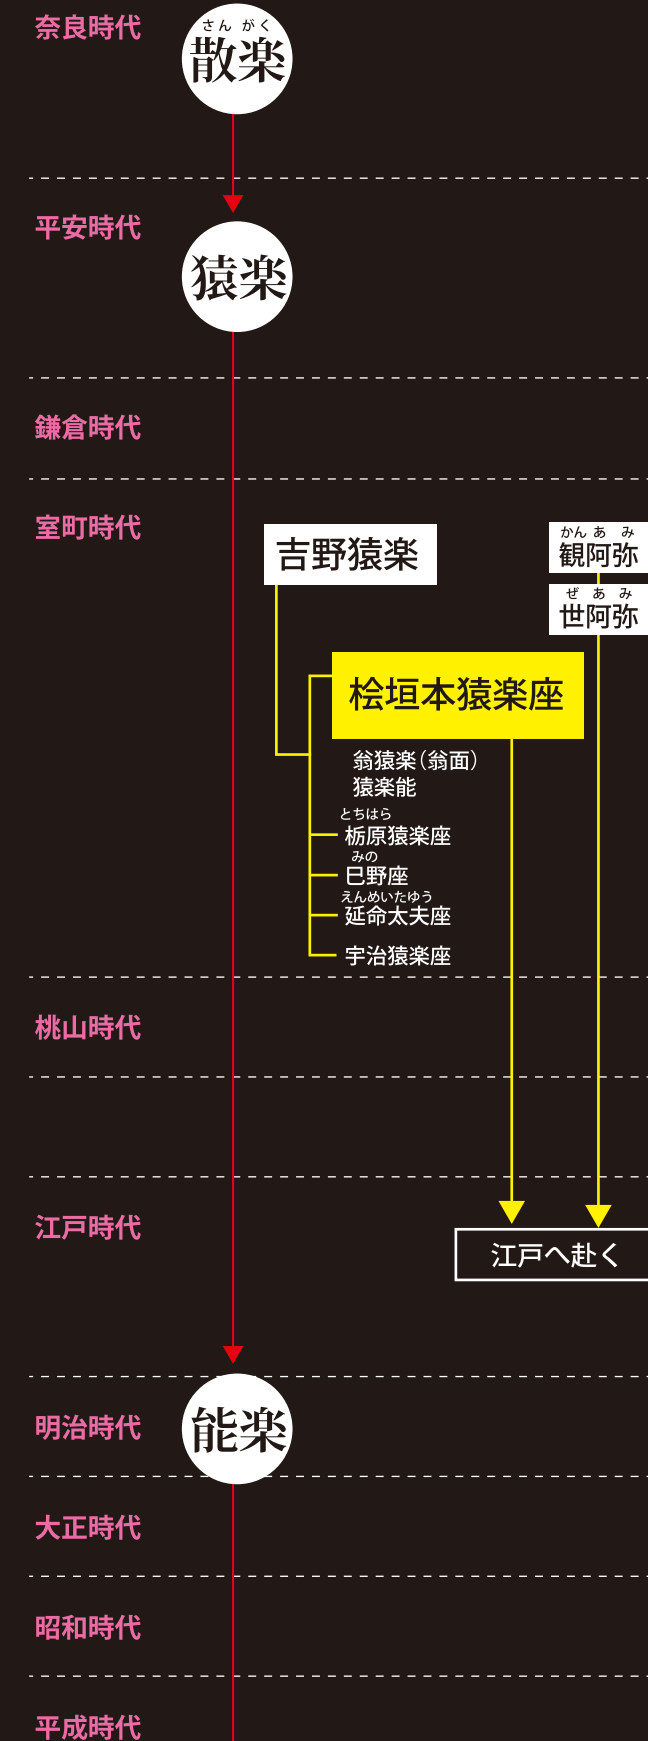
奈良時代
さん がく
散楽

平安時代
猿楽

鎌倉時代

室町時代
吉野猿楽
かん あ み
観阿弥
ぜ あ み
世阿弥
桧垣本猿楽座
翁猿楽（翁面）
猿楽能
とちはら
栃原猿楽座
みの
巳野座
えんめいたゆう
延命太夫座
宇治猿楽座

桃山時代

江戸時代
江戸へ赴く

明治時代
能楽

大正時代

昭和時代

平成時代